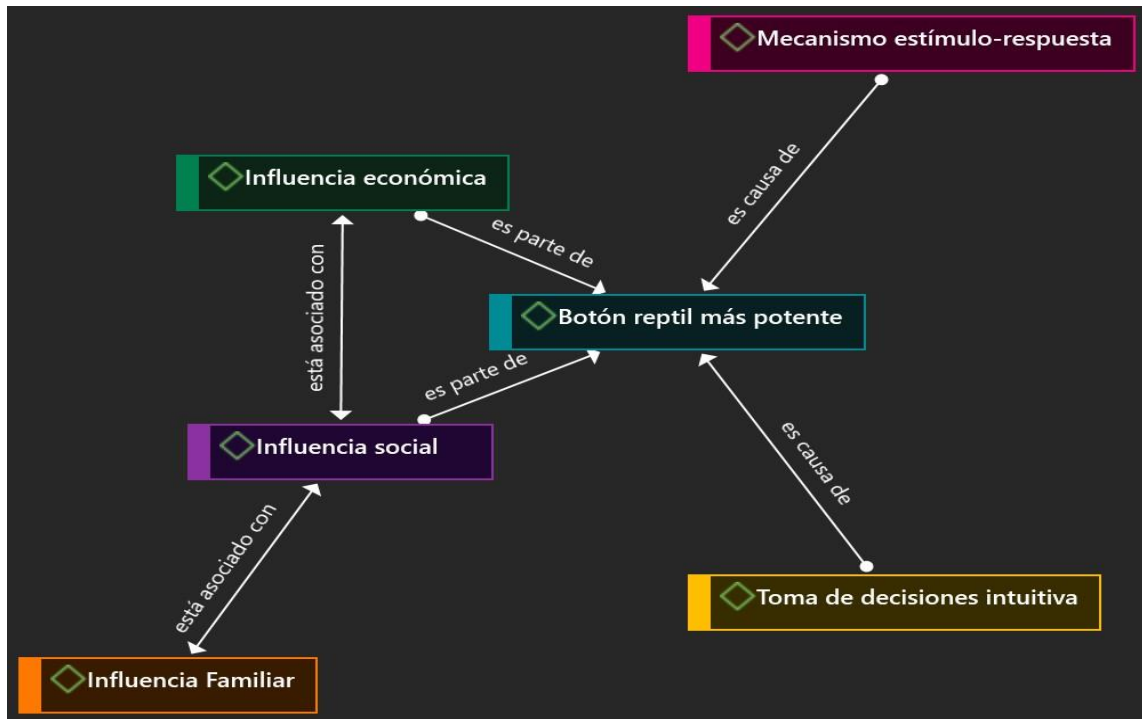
Mecanismo estímulo-respuesta

Influencia económica

es causa de

es parte de

está asociado con

Botón reptil más potente

es parte de

Influencia social

es causa de

está asociado con

Toma de decisiones intuitiva

Influencia Familiar